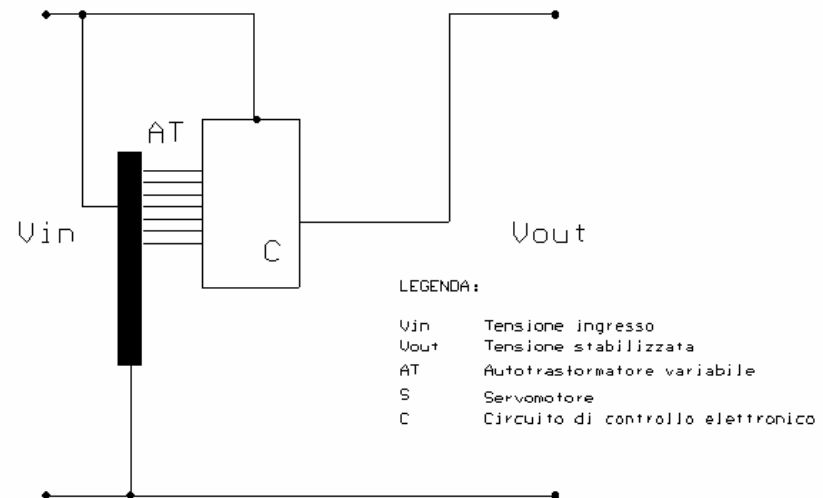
AT

Vin

C

Vout

LEGENDA:

| | |
|---|---|
| Vin | Tensione ingresso |
| Vout | Tensione stabilizzata |
| AT | Autotrasformatore variabile |
| S | Servomotore |
| C | Circuito di controllo elettronico |